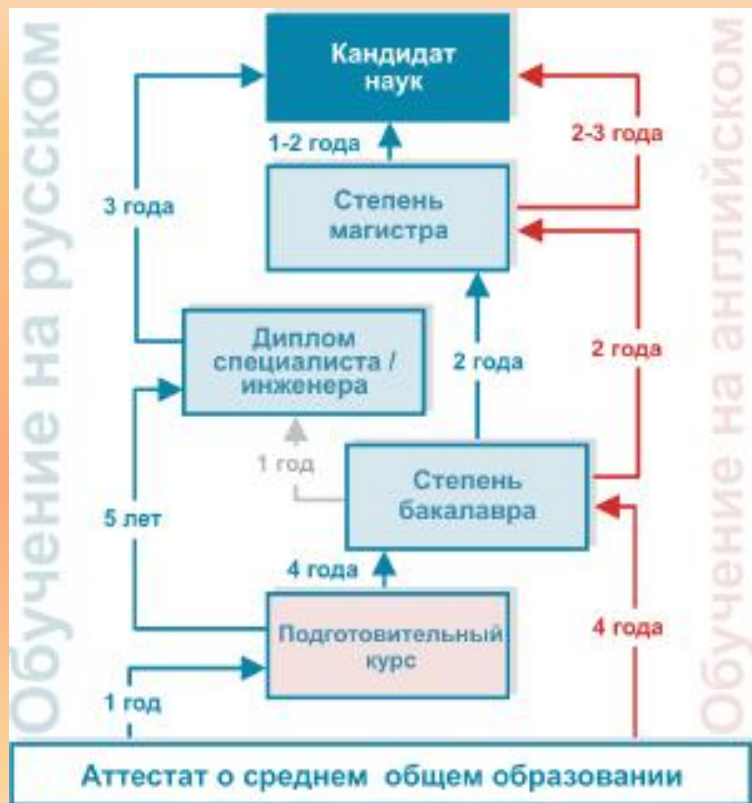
Обучение на русском

Кандидат наук

1-2 года

2-3 года

3 года

Степень магистра

Диплом специалиста / инженера

2 года

2 года

1 год

Степень бакалавра

5 лет

4 года

Подготовительный курс

4 года

1 год

Аттестат о среднем общем образовании

Обучение на английском